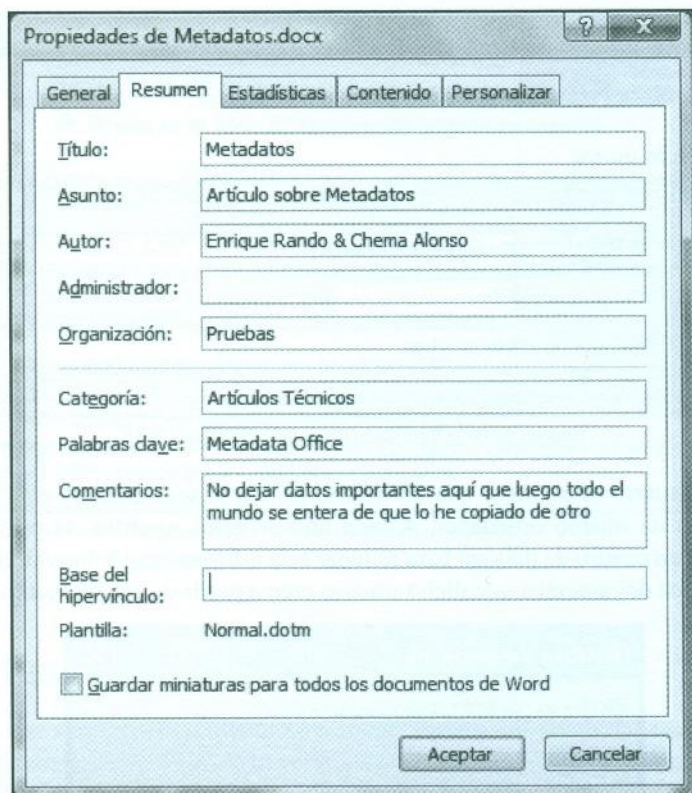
Propiedades de Metadatos.docx

? X

General | Resumen | Estadísticas | Contenido | Personalizar

Título: Metadatos

Asunto: Artículo sobre Metadatos

Autor: Enrique Rando & Chema Alonso

Administrador:

Organización: Pruebas

Categoría: Artículos Técnicos

Palabras clave: Metadata Office

Comentarios: No dejar datos importantes aquí que luego todo el mundo se entera de que lo he copiado de otro

Base del hipervínculo:

Plantilla: Normal.dotm

Guardar miniaturas para todos los documentos de Word

Aceptar Cancelar